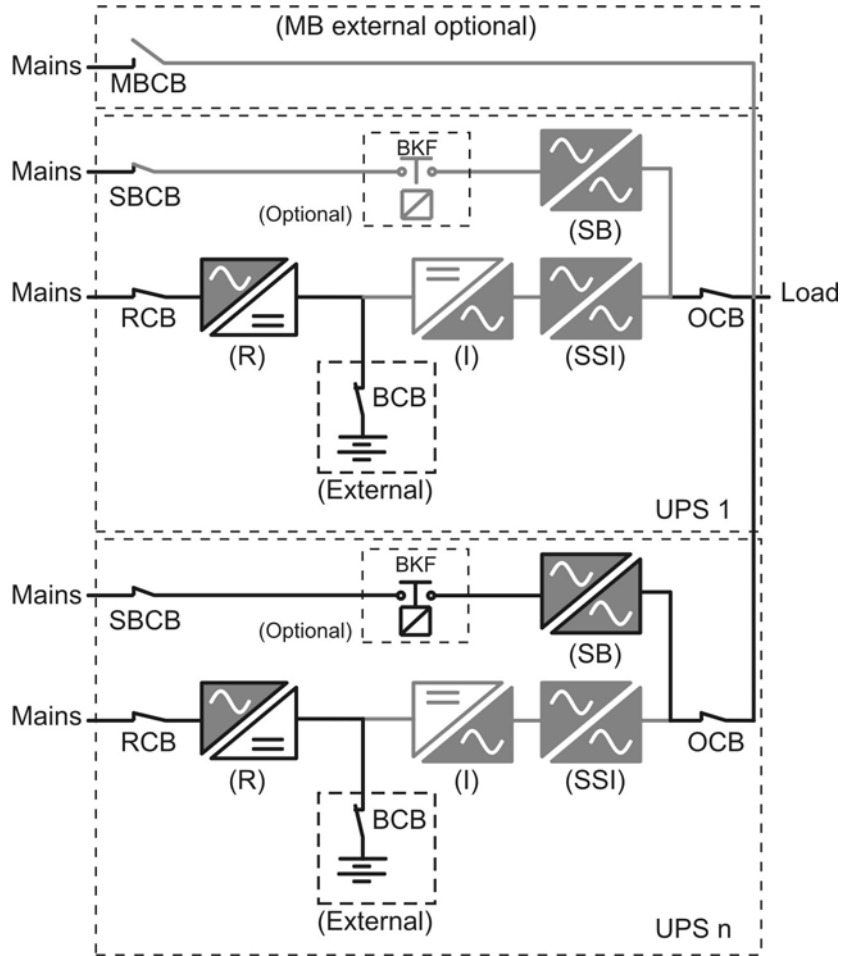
(MB external optional)

Mains

MBCB

Mains

SBCB

BKF

(Optional)

(SB)

Mains

RCB

(R)

(I)

(SSI)

OCB

Load

BCB

(External)

UPS 1

BKF

Mains

SBCB

(Optional)

(SB)

Mains

RCB

(R)

(I)

(SSI)

OCB

BCB

(External)

UPS n